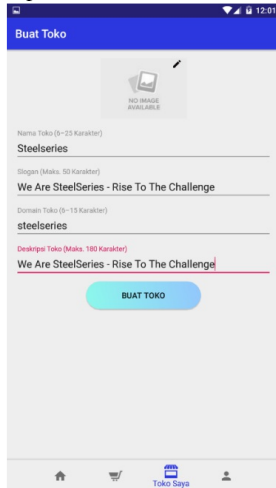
12:01

Buat Toko

NO IMAGE AVAILABLE

Nama Toko (6-23 Karakter)

Steelseries

Slogan (Maks. 50 Karakter)

We Are SteelSeries - Rise To The Challenge

Domain Toko (6-15 Karakter)

steelseries

Deskripsi Toko (Maks. 180 Karakter)

We Are SteelSeries - Rise To The Challenge

BUAT TOKO

Toko Saya